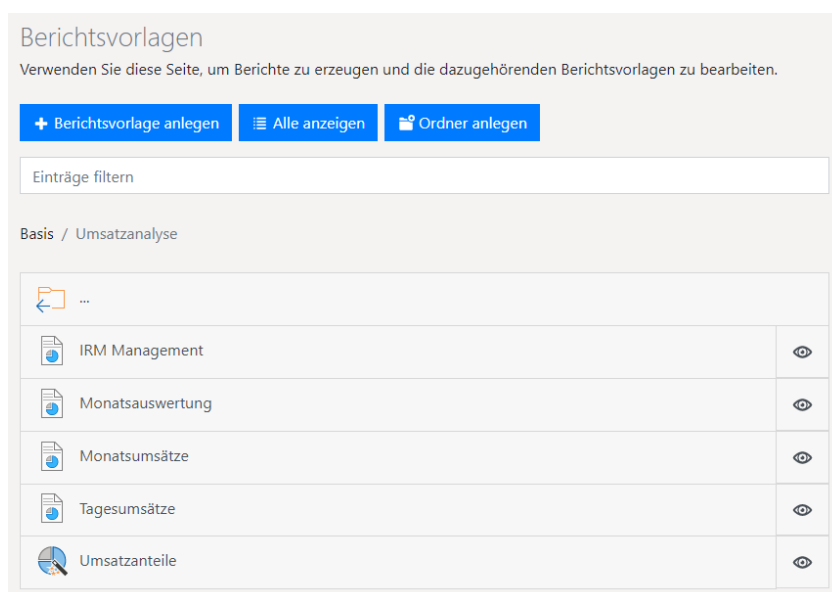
Berichtsvorlagen

Verwenden Sie diese Seite, um Berichte zu erzeugen und die dazugehörenden Berichtsvorlagen zu bearbeiten.

+ Berichtsvorlage anlegen | Alle anzeigen | Ordner anlegen

Einträge filtern

Basis / Umsatzanalyse

...

IRM Management

Monatsauswertung

Monatsumsätze

Tagesumsätze

Umsatzanteile